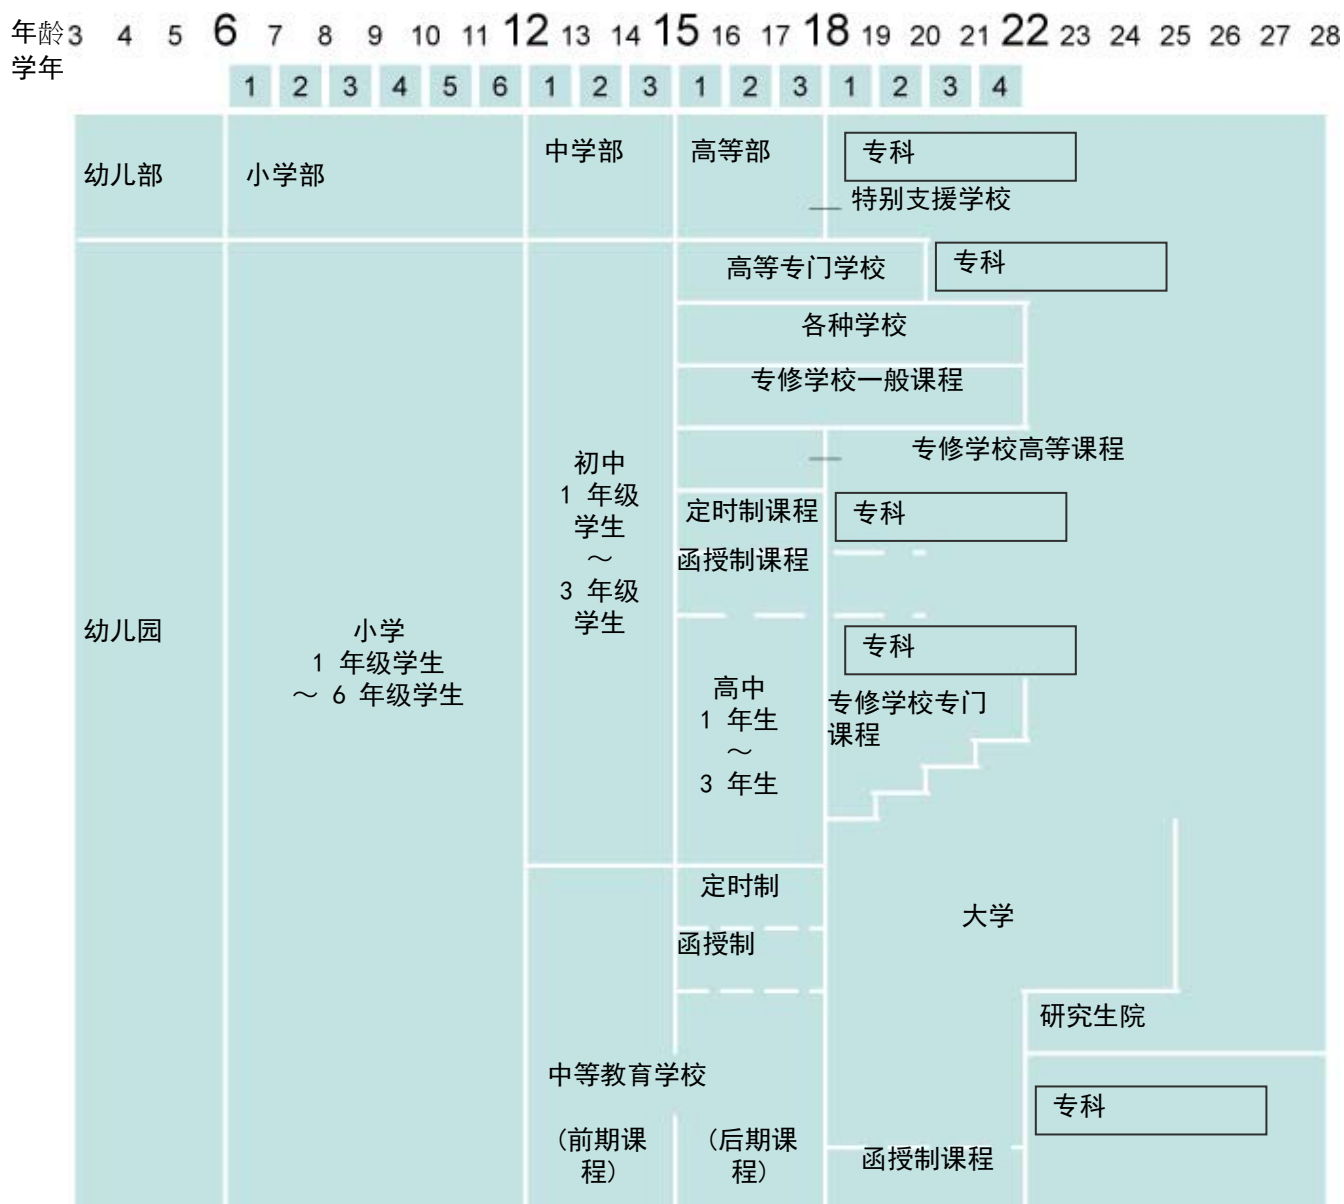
年龄 3 4 5 6 7 8 9 10 11 12 13 14 15 16 17 18 19 20 21 22 23 24 25 26 27 28

学年 1 2 3 4 5 6 1 2 3 1 2 3 1 2 3 4

幼儿部

小学部

中学部

高等部

专科

特别支援学校

高等专门学校

专科

各种学校

专修学校一般课程

专修学校高等课程

初中
1 年级学生
～
3 年级学生

定时制课程

专科

函授制课程

幼儿园

小学
1 年级学生
～ 6 年级学生

专科

高中
1 年生
～
3 年生

专修学校专门课程

定时制

大学

函授制

研究生院

中等教育学校

专科

（前期课程）

（后期课程）

函授制课程